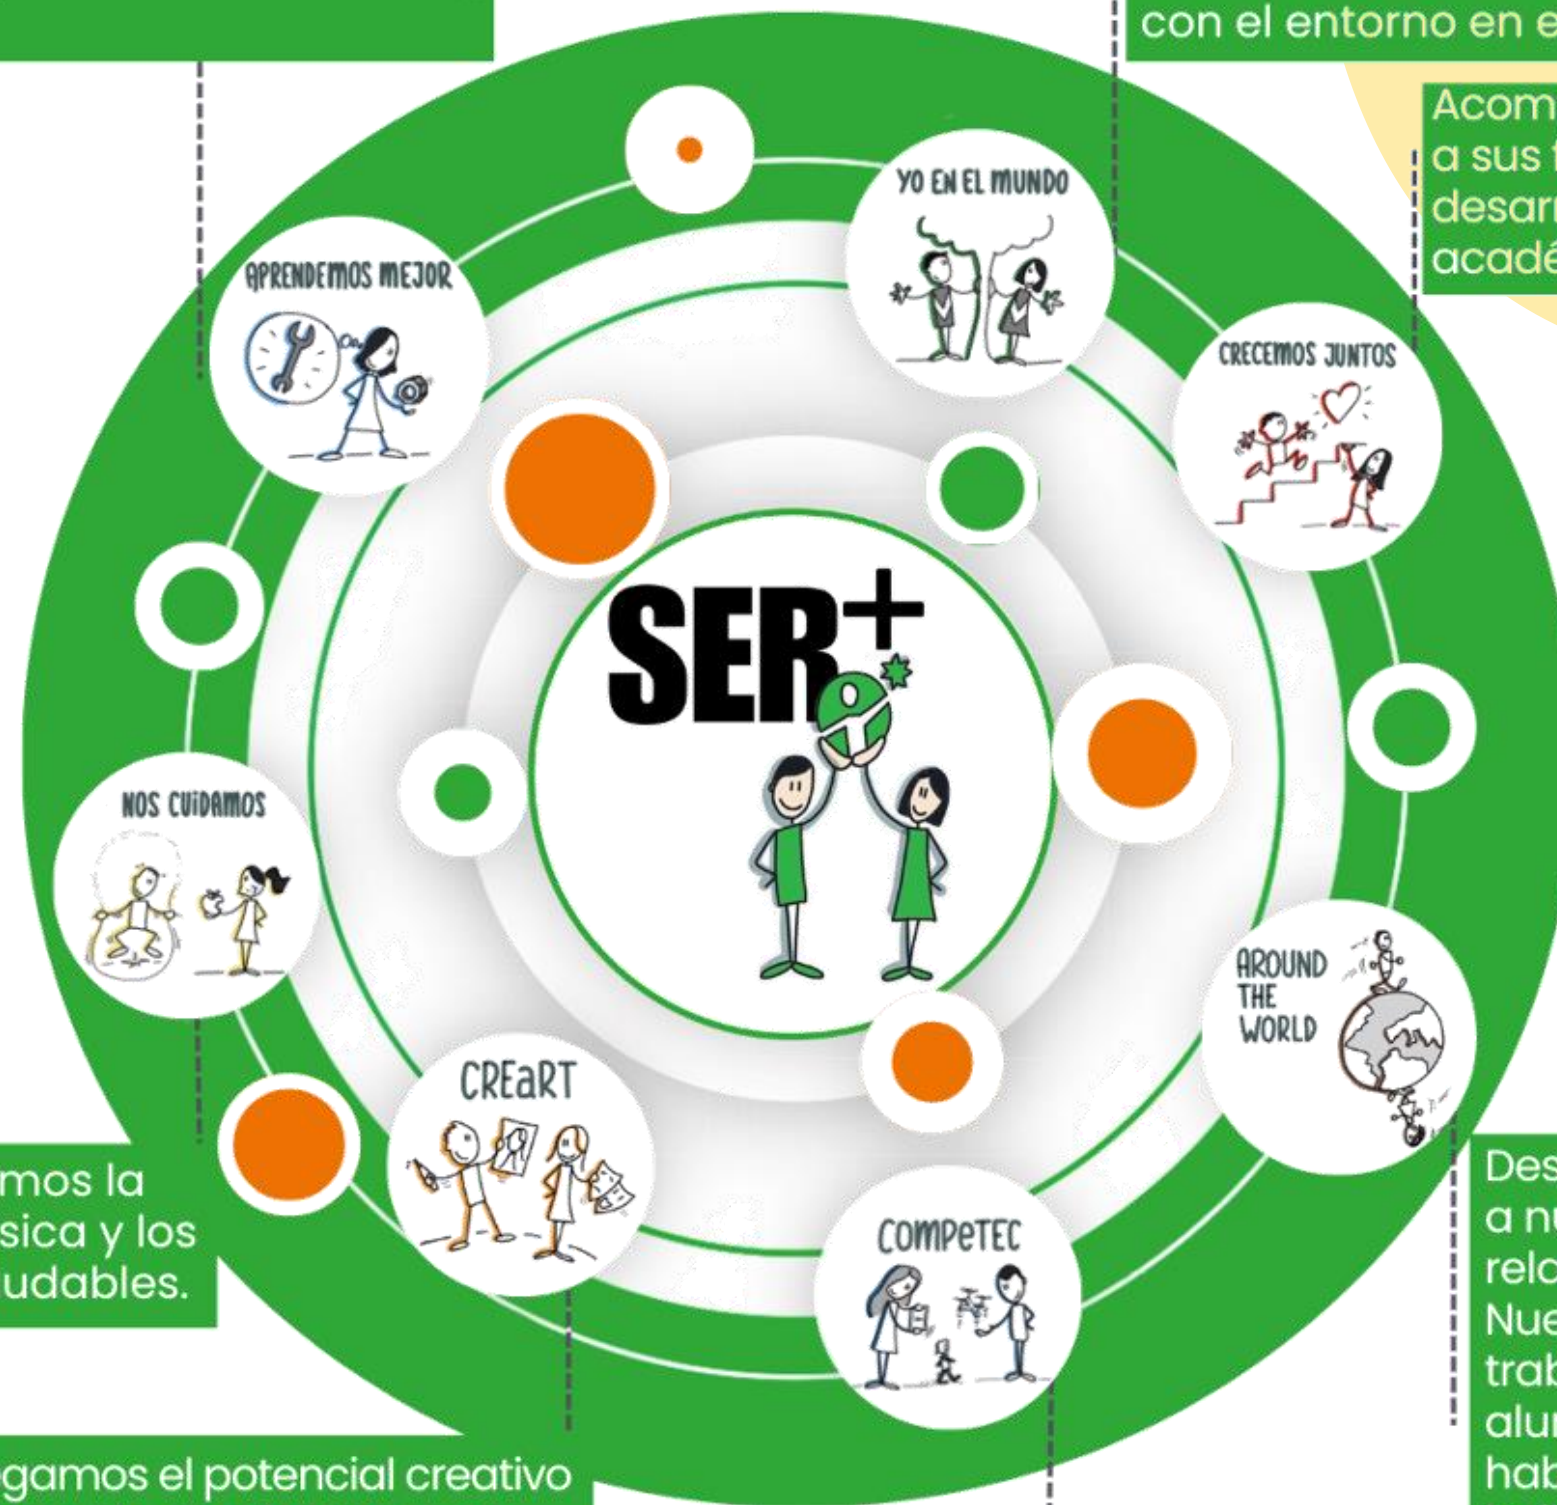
con el entorno en e

Acom
a sus
desar
acadé

YO EN EL MUNDO

APRENDEMOS MEJOR

CRECEMOS JUNTOS

SER+

NOS CUIDAMOS

AROUND THE WORLD

CREaRT

COMPeTEC

mos la
sica y los
udables.

Des
a n
rela
Nue
trab
alu
hab

gamos el potencial creativo